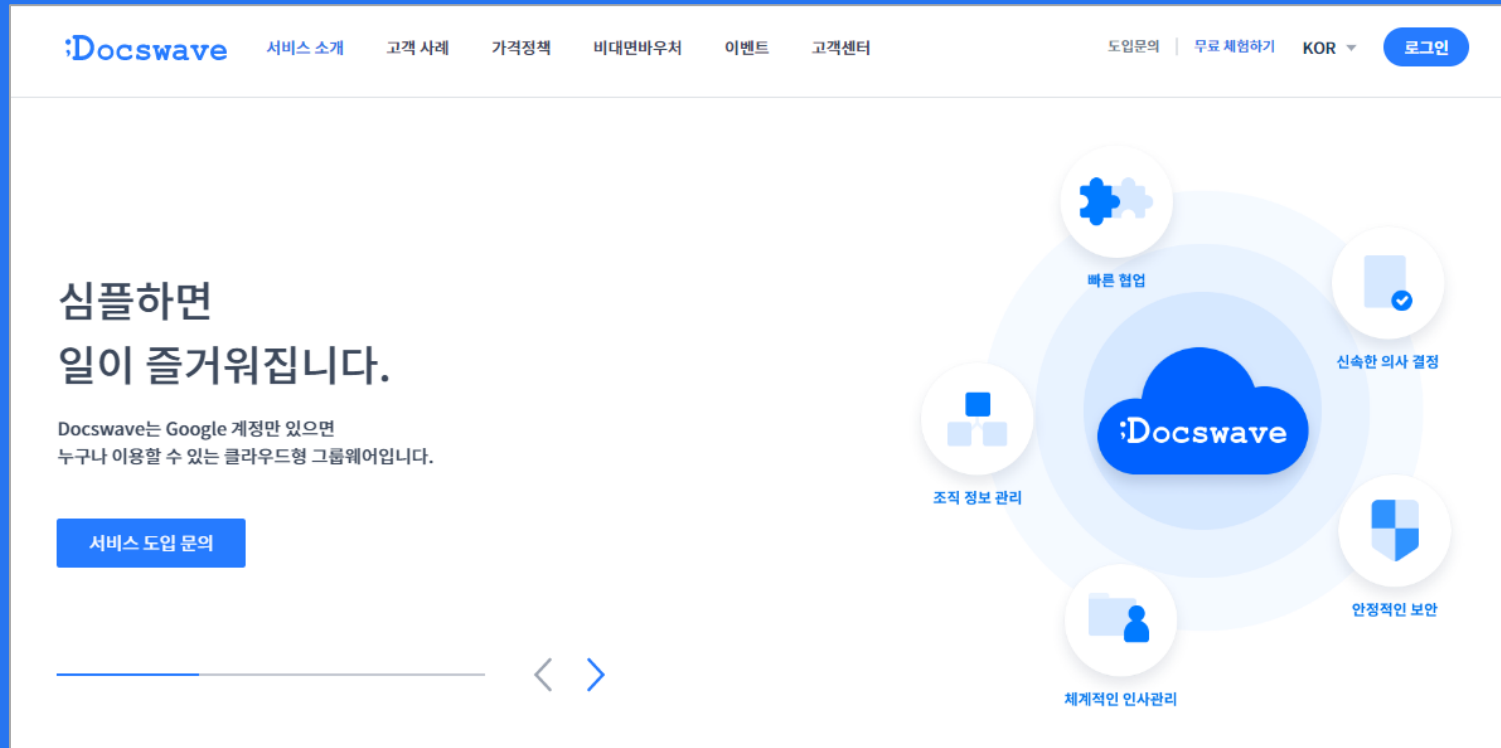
:Docswave 서비스 소개 고객 사례 가격정책 비대면바우처 이벤트 고객센터 도입문의 | 무료 체험하기 KOR 로그인

심플하면
일이 즐거워집니다.

Docswave는 Google 계정만 있으면
누구나 이용할 수 있는 클라우드형 그룹웨어입니다.

서비스 도입 문의

빠른 협업

신속한 의사 결정

:Docswave

조직 정보 관리

안정적인 보안

체계적인 인사관리